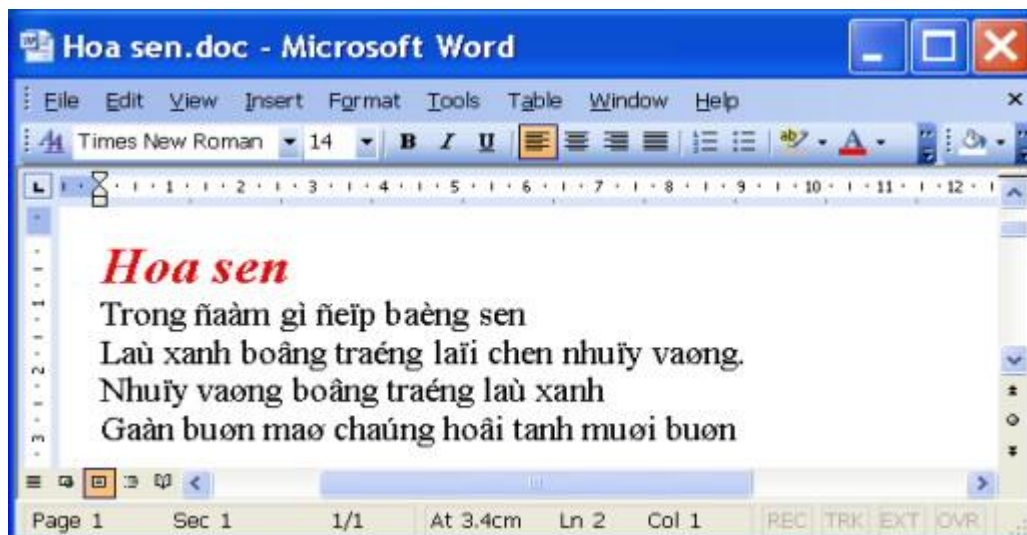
Hoa sen.doc - Microsoft Word

File Edit View Insert Format Tools Table Window Help

Times New Roman 14 B I U

Hoa sen
Trong ñaàm gì ñeïp baèng sen
Laù xanh boâng traéng laïi chen nhuïy vaøng.
Nhuïy vaøng boâng traéng laù xanh
Gaàn buøn maø chaúng hoâi tanh muøi buøn

Page 1 Sec 1 1/1 At 3.4cm Ln 2 Col 1 REC TRK EXT OVR